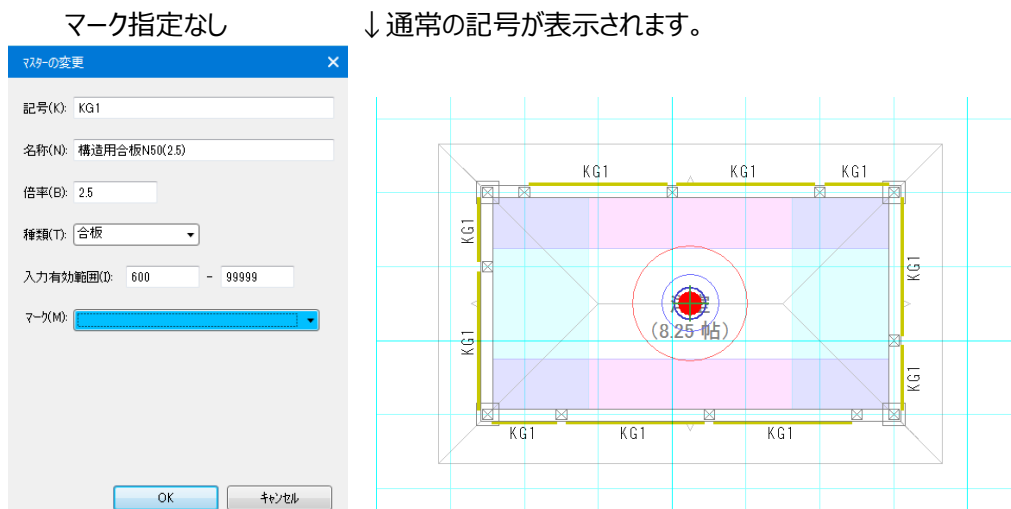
マーク指定なし

↓通常の記号が表示されます。

ﾏｽﾀｰの変更

記号(K): KG1

名称(N): 構造用合板N50(2.5)

倍率(B): 2.5

種類(T): 合板

入力有効範囲(I): 600 ～ 99999

ﾏｰｸ(M):

OK

ｷｬﾝｾﾙ

KG1 KG1 KG1

KG1 KG1 KG1

KG1 KG1

KG1 KG1

洋室

(8.25 帖)